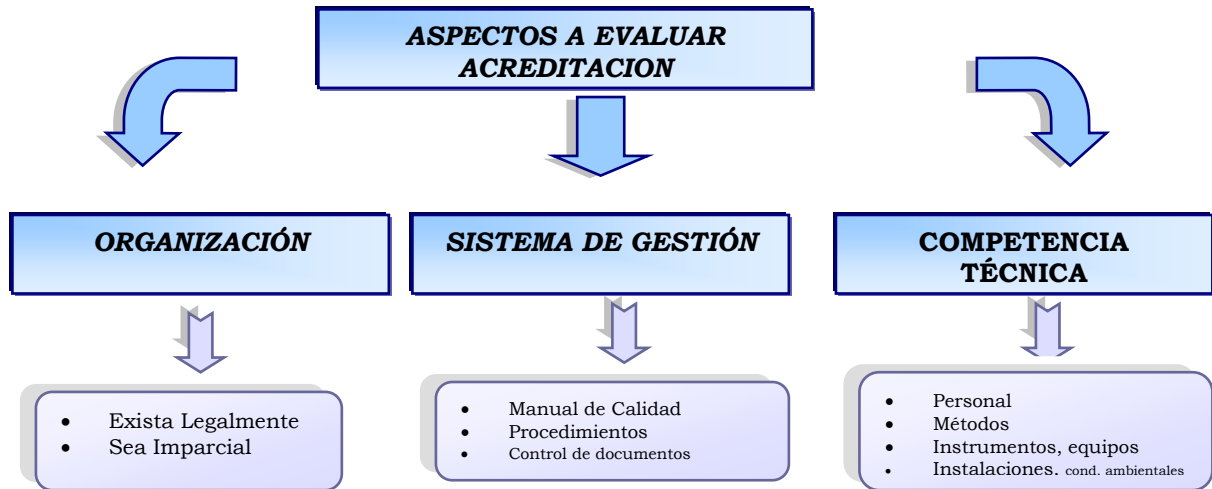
ASPECTOS A EVALUAR ACREDITACION

ORGANIZACIÓN

SISTEMA DE GESTIÓN

COMPETENCIA TÉCNICA

- Exista Legalmente
- Sea Imparcial

- Manual de Calidad
- Procedimientos
- Control de documentos

- Personal
- Métodos
- Instrumentos, equipos
- Instalaciones. cond. ambientales